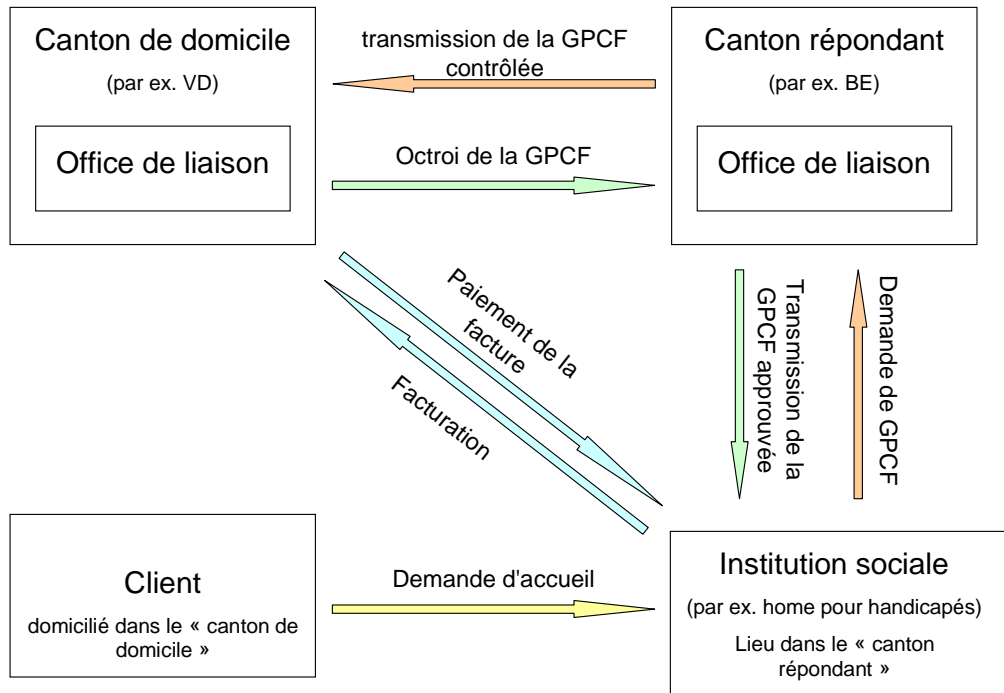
Canton de domicile

(par ex. VD)

Office de liaison

transmission de la GPCF contrôlée

Octroi de la GPCF

Canton répondant

(par ex. BE)

Office de liaison

Paiement de la facture

Facturation

Transmission de la GPCF approuvée

Demande de GPCF

Client

domicilié dans le « canton de domicile »

Demande d'accueil

Institution sociale

(par ex. home pour handicapés)

Lieu dans le « canton répondant »